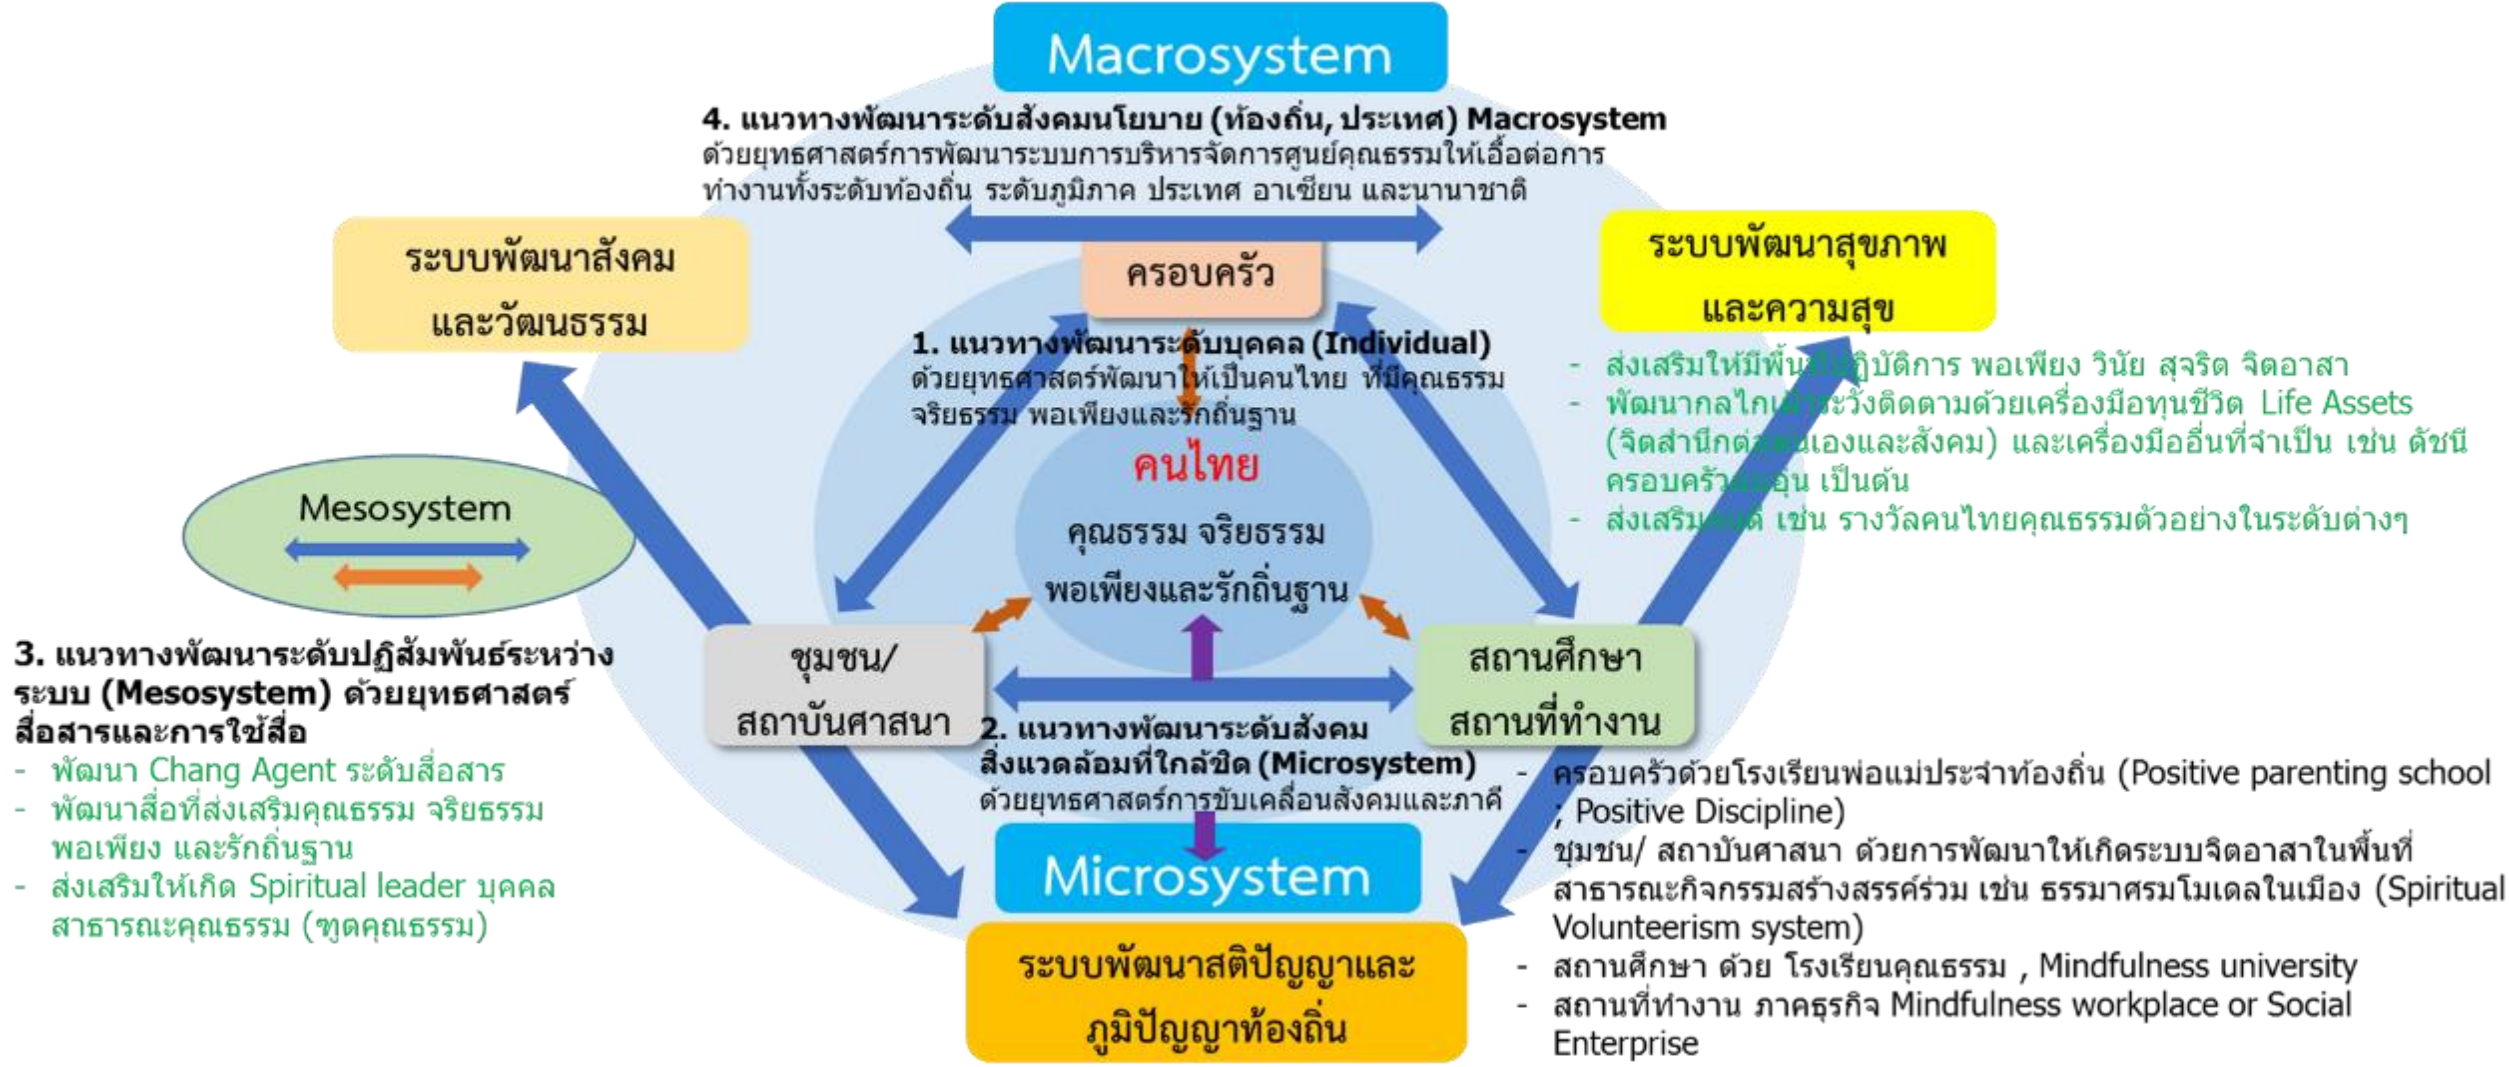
Macrosystem

4. แนวทางพัฒนาระดับสังคมนโยบาย (ท้องถิ่น, ประเทศ) Macrosystem ด้วยยุทธศาสตร์การพัฒนาระบบการบริหารจัดการศูนย์คุณธรรมให้เอื้อต่อการทำงานทั้งระดับท้องถิ่น ระดับภูมิภาค ประเทศ อาเซียน และนานาชาติ

ระบบพัฒนาสังคมและวัฒนธรรม

ครอบครัว

ระบบพัฒนาสุขภาพและความสุข

1. แนวทางพัฒนาระดับบุคคล (Individual) ด้วยยุทธศาสตร์พัฒนาให้เป็นคนไทย ที่มีคุณธรรม จริยธรรม พอเพียงและรักถิ่นฐาน

- ส่งเสริมให้มีพื้น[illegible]ปฏิบัติการ พอเพียง วินัย สุจริต จิตอาสา
- พัฒนากลไก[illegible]ระวังติดตามด้วยเครื่องมือทุนชีวิต Life Assets (จิตสำนึกต่อ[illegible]เองและสังคม) และเครื่องมืออื่นที่จำเป็น เช่น ดัชนีครอบครัว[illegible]อุ่น เป็นต้น
- ส่งเสริม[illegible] เช่น รางวัลคนไทยคุณธรรมตัวอย่างในระดับต่างๆ

คนไทย

คุณธรรม จริยธรรม พอเพียงและรักถิ่นฐาน

Mesosystem

3. แนวทางพัฒนาระดับปฏิสัมพันธ์ระหว่างระบบ (Mesosystem) ด้วยยุทธศาสตร์สื่อสารและการใช้สื่อ
- พัฒนา Chang Agent ระดับสื่อสาร
- พัฒนาสื่อที่ส่งเสริมคุณธรรม จริยธรรม พอเพียง และรักถิ่นฐาน
- ส่งเสริมให้เกิด Spiritual leader บุคคลสาธารณะคุณธรรม (ทูตคุณธรรม)

ชุมชน/ สถาบันศาสนา

สถานศึกษา สถานที่ทำงาน

2. แนวทางพัฒนาระดับสังคมสิ่งแวดล้อมที่ใกล้ชิด (Microsystem) ด้วยยุทธศาสตร์การขับเคลื่อนสังคมและภาคี

- ครอบครัวด้วยโรงเรียนพ่อแม่ประจำท้องถิ่น (Positive parenting school ; Positive Discipline)
- ชุมชน/ สถาบันศาสนา ด้วยการพัฒนาให้เกิดระบบจิตอาสาในพื้นที่สาธารณะกิจกรรมสร้างสรรค์ร่วม เช่น ธรรมาศรมโมเดลในเมือง (Spiritual Volunteerism system)
- สถานศึกษา ด้วย โรงเรียนคุณธรรม , Mindfulness university
- สถานที่ทำงาน ภาคธุรกิจ Mindfulness workplace or Social Enterprise

Microsystem

ระบบพัฒนาสติปัญญาและภูมิปัญญาท้องถิ่น